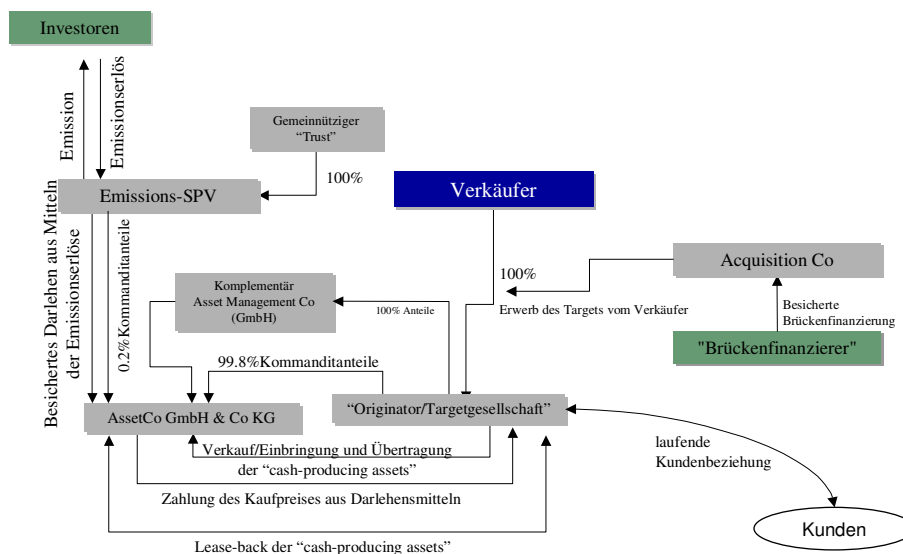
Investoren

Emission

Emissionserlöse

Gemeinnütziger "Trust"

100%

Emissions-SPV

Verkäufer

Besichertes Darlehen aus Mitteln der Emissionserlöse

0.2%Kommanditanteile

Komplementär Asset Management Co (GmbH)

100%

Acquisition Co

100% Anteile

Erwerb des Targets vom Verkäufer

Besicherte Brückenfinanzierung

"Brückenfinanzierer"

99.8%Kommanditanteile

AssetCo GmbH & Co KG

"Originator/Targetgesellschaft"

Verkauf/Einbringung und Übertragung der "cash-producing assets"

laufende Kundenbeziehung

Zahlung des Kaufpreises aus Darlehensmitteln

Kunden

Lease-back der "cash-producing assets"